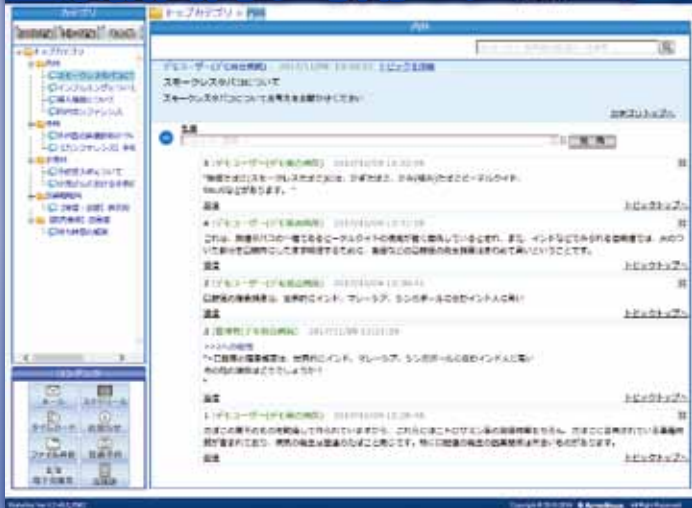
カテゴリ
トップカテゴリ > 内科
内科
スモークレスタバコについて
スモークレスタバコについて お考えをお聞かせください
返信
トピックトップへ
返信
トピックトップへ
返信
トピックトップへ
返信
トピックトップへ
返信
トピックトップへ
メール
スケジュール
ファイル共有
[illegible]